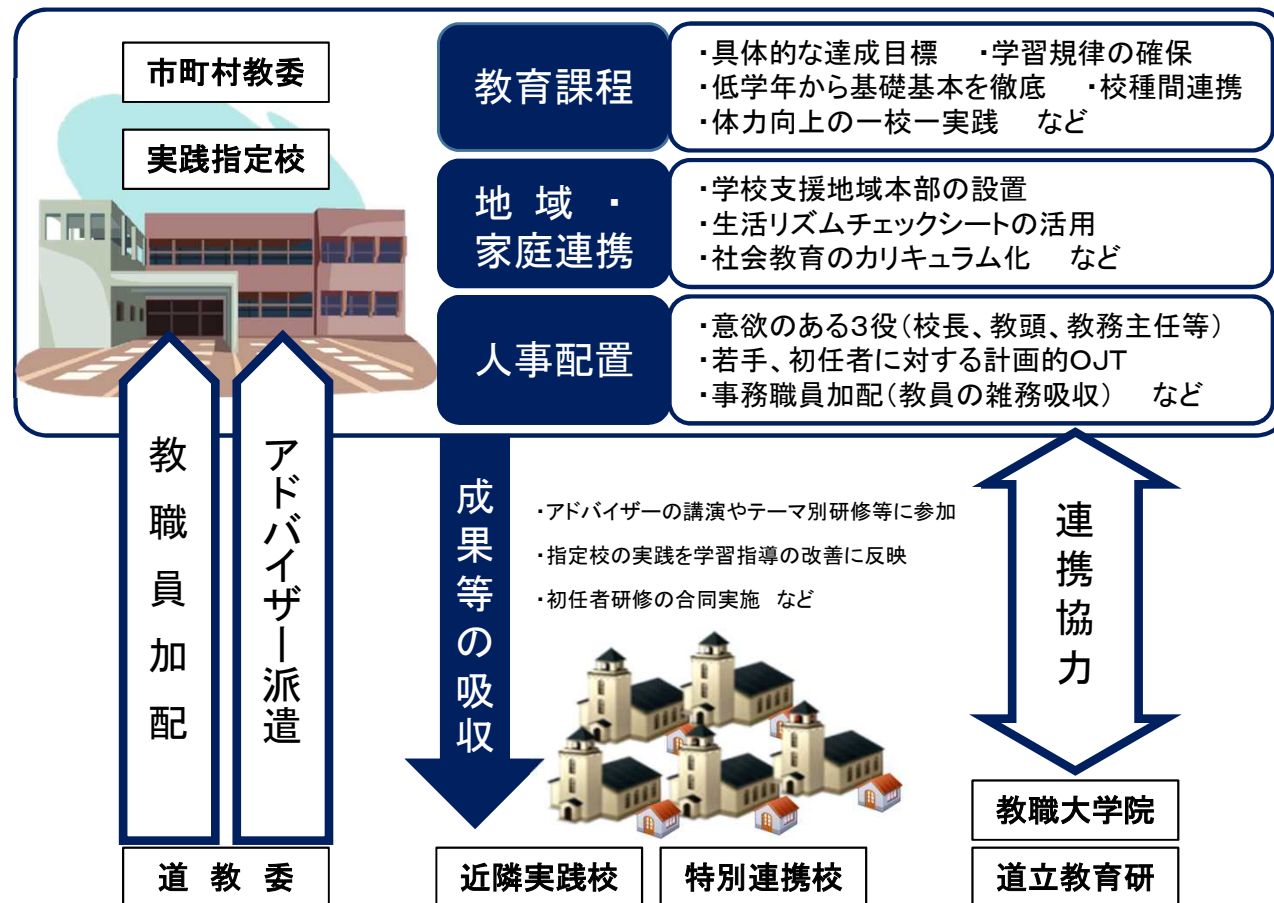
市町村教委

実践指定校

教育課程

・具体的な達成目標　・学習規律の確保
・低学年から基礎基本を徹底　・校種間連携
・体力向上の一校一実践　など

地域・家庭連携

・学校支援地域本部の設置
・生活リズムチェックシートの活用
・社会教育のカリキュラム化　など

人事配置

・意欲のある3役（校長、教頭、教務主任等）
・若手、初任者に対する計画的OJT
・事務職員加配（教員の雑務吸収）　など

教職員加配

アドバイザー派遣

成果等の吸収

・アドバイザーの講演やテーマ別研修等に参加
・指定校の実践を学習指導の改善に反映
・初任者研修の合同実施　など

連携協力

教職大学院

道教委

近隣実践校

特別連携校

道立教育研